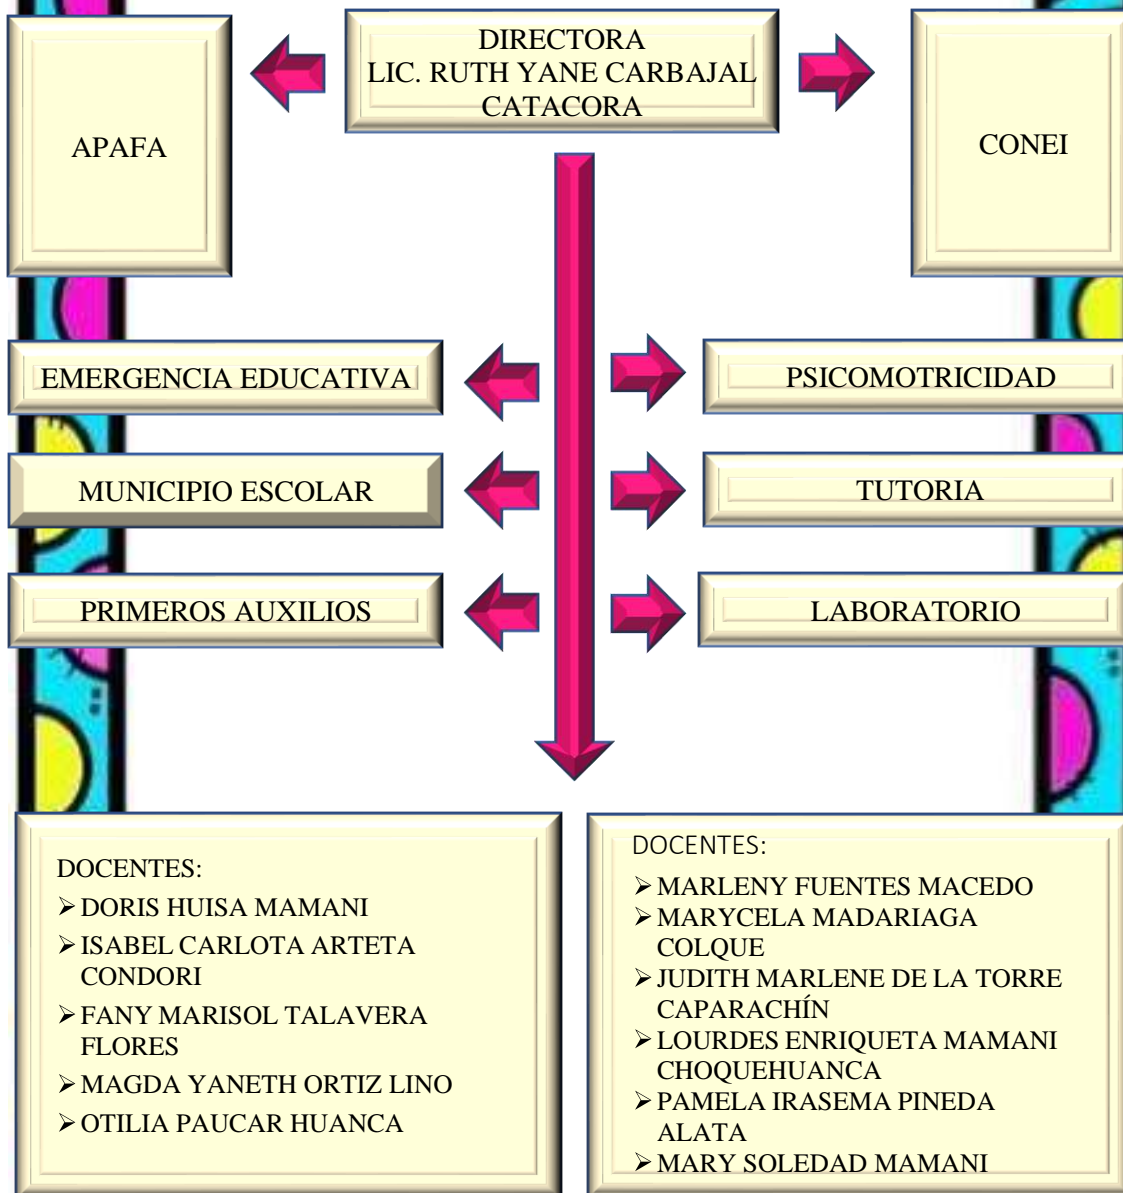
DIRECTORA
LIC. RUTH YANE CARBAJAL CATACORA

APAFA

CONEI

EMERGENCIA EDUCATIVA

PSICOMOTRICIDAD

MUNICIPIO ESCOLAR

TUTORIA

PRIMEROS AUXILIOS

LABORATORIO

DOCENTES:
➢ DORIS HUISA MAMANI
➢ ISABEL CARLOTA ARTETA CONDORI
➢ FANY MARISOL TALAVERA FLORES
➢ MAGDA YANETH ORTIZ LINO
➢ OTILIA PAUCAR HUANCA

DOCENTES:
➢ MARLENY FUENTES MACEDO
➢ MARYCELA MADARIAGA COLQUE
➢ JUDITH MARLENE DE LA TORRE CAPARACHÍN
➢ LOURDES ENRIQUETA MAMANI CHOQUEHUANCA
➢ PAMELA IRASEMA PINEDA ALATA
➢ MARY SOLEDAD MAMANI